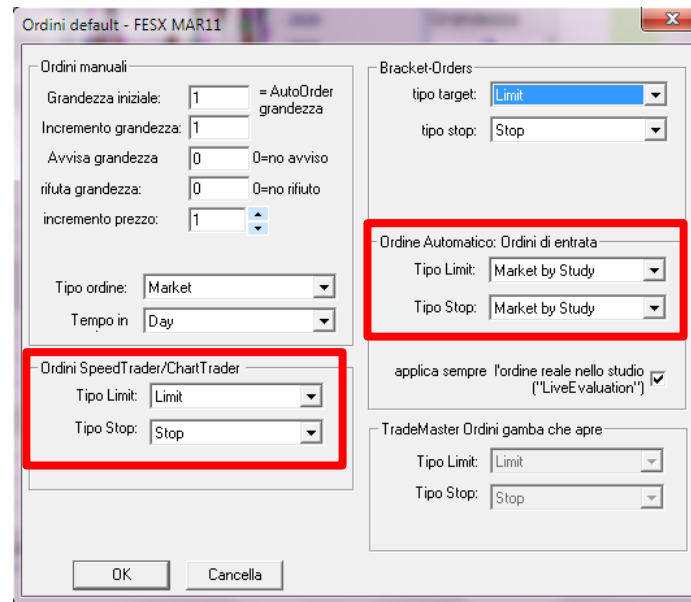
Ordini default - FESX MAR11

Ordini manuali

Grandezza iniziale: 1 = AutoOrder grandezza

Incremento grandezza: 1

Avvisa grandezza 0 0=no avviso

rifuta grandezza: 0 0=no rifiuto

incremento prezzo: 1

Tipo ordine: Market

Tempo in Day

Ordini SpeedTrader/ChartTrader

Tipo Limit: Limit

Tipo Stop: Stop

Bracket-Orders

tipo target: Limit

tipo stop: Stop

Ordine Automatico: Ordini di entrata

Tipo Limit: Market by Study

Tipo Stop: Market by Study

applica sempre l'ordine reale nello studio ("LiveEvaluation")

TradeMaster Ordini gamba che apre

Tipo Limit: Limit

Tipo Stop: Stop

OK

Cancella